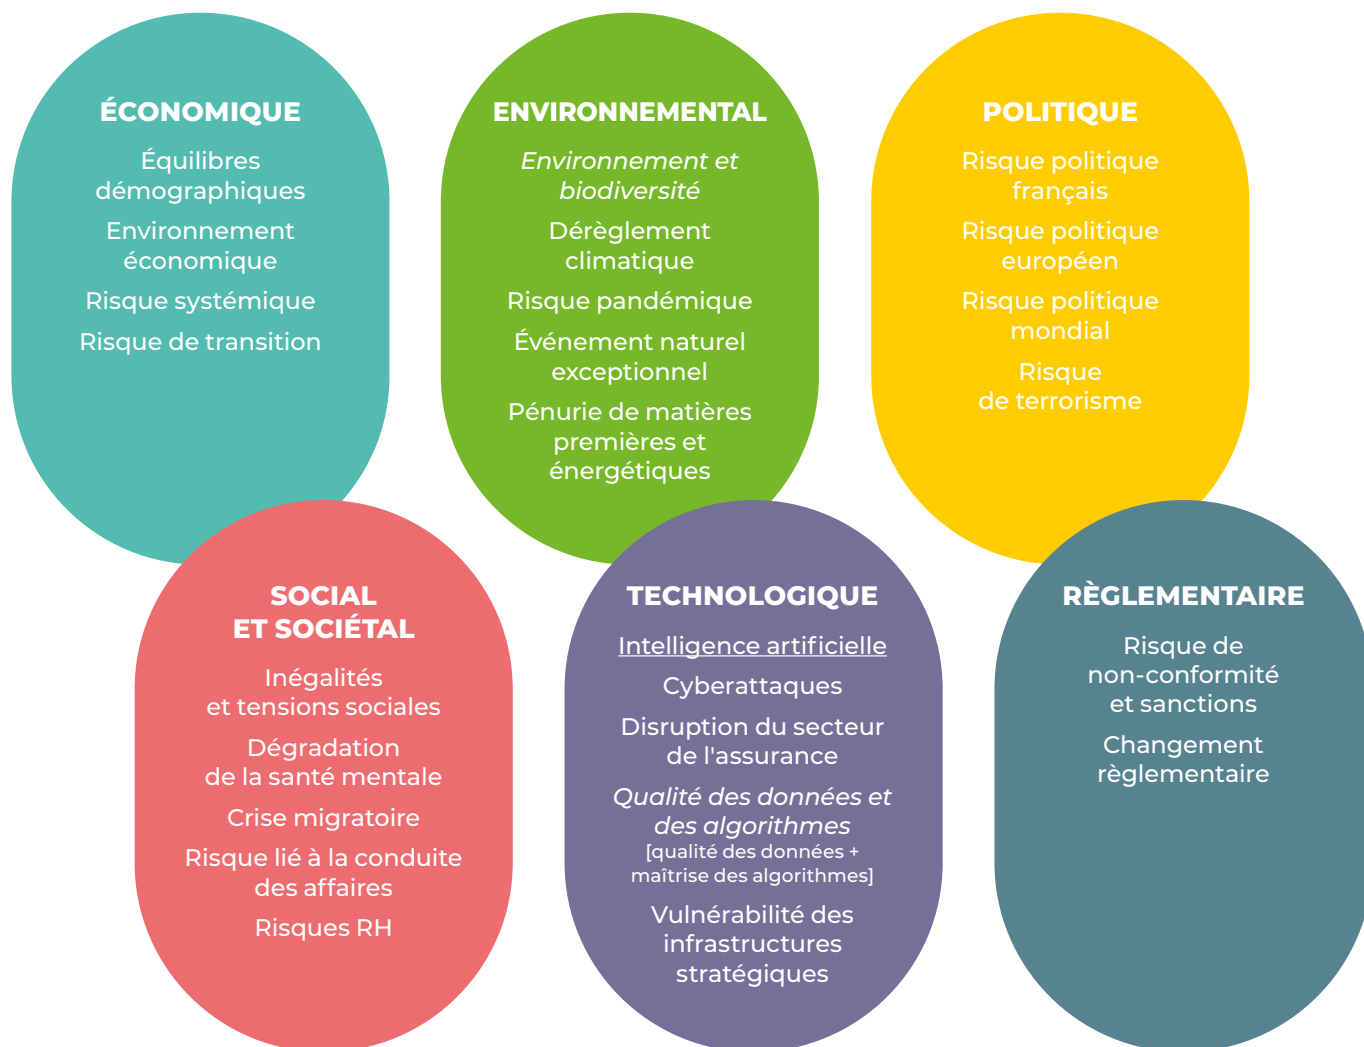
ÉCONOMIQUE

Équilibres démographiques

Environnement économique

Risque systémique

Risque de transition

ENVIRONNEMENTAL

Environnement et biodiversité

Dérèglement climatique

Risque pandémique

Événement naturel exceptionnel

Pénurie de matières premières et énergétiques

POLITIQUE

Risque politique français

Risque politique européen

Risque politique mondial

Risque de terrorisme

SOCIAL ET SOCIÉTAL

Inégalités et tensions sociales

Dégradation de la santé mentale

Crise migratoire

Risque lié à la conduite des affaires

Risques RH

TECHNOLOGIQUE

Intelligence artificielle

Cyberattaques

Disruption du secteur de l'assurance

Qualité des données et des algorithmes [qualité des données + maîtrise des algorithmes]

Vulnérabilité des infrastructures stratégiques

RÈGLEMENTAIRE

Risque de non-conformité et sanctions

Changement règlementaire